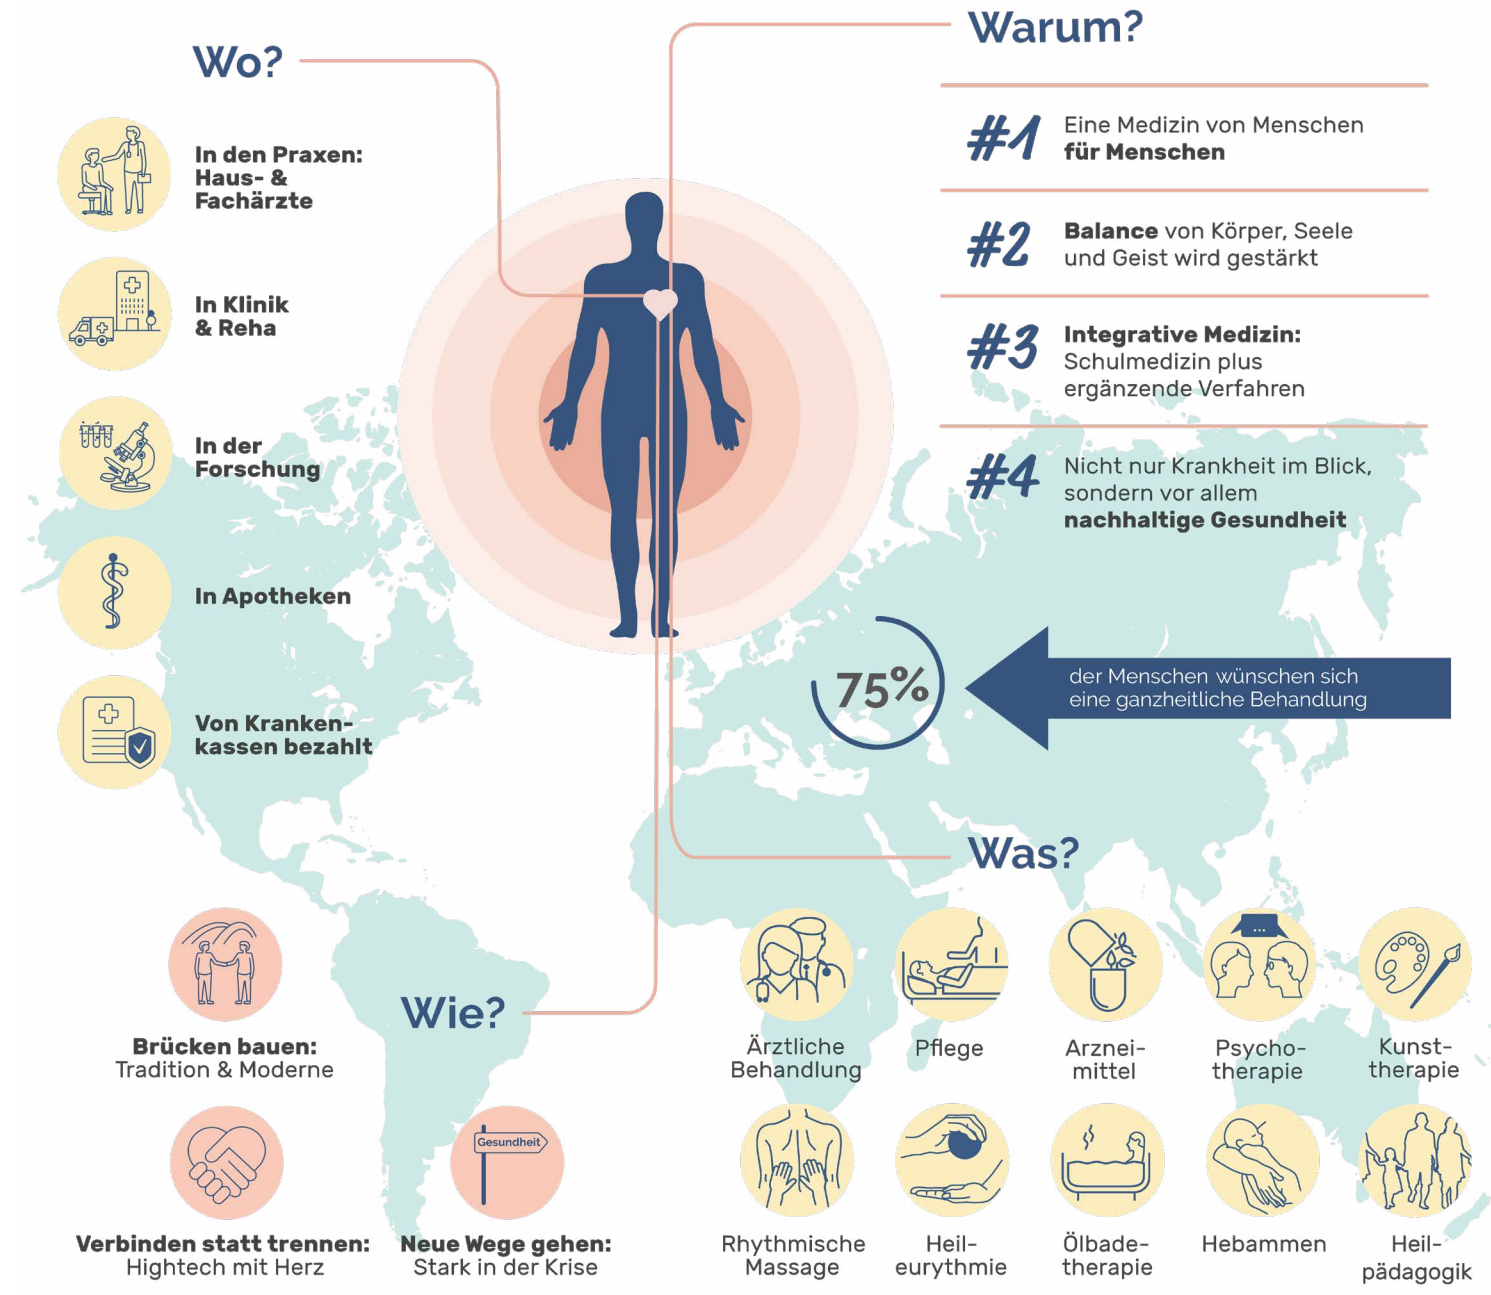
Wo?

In den Praxen: Haus- & Fachärzte

In Klinik & Reha

In der Forschung

In Apotheken

Von Krankenkassen bezahlt

Warum?

#1 Eine Medizin von Menschen **für Menschen**

#2 **Balance** von Körper, Seele und Geist wird gestärkt

#3 **Integrative Medizin:** Schulmedizin plus ergänzende Verfahren

#4 Nicht nur Krankheit im Blick, sondern vor allem **nachhaltige Gesundheit**

75%

der Menschen wünschen sich eine ganzheitliche Behandlung

Was?

Ärztliche Behandlung

Pflege

Arzneimittel

Psychotherapie

Kunsttherapie

Rhythmische Massage

Heileurythmie

Ölbadetherapie

Hebammen

Heilpädagogik

Wie?

Brücken bauen: Tradition & Moderne

Verbinden statt trennen: Hightech mit Herz

Gesundheit

Neue Wege gehen: Stark in der Krise